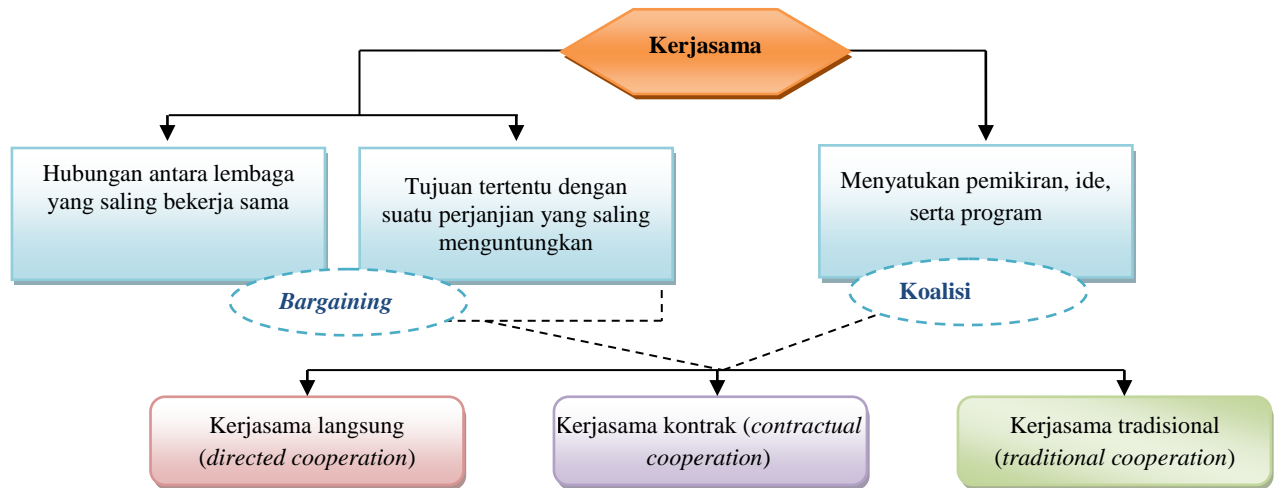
Kerjasama

Hubungan antara lembaga yang saling bekerja sama

Tujuan tertentu dengan suatu perjanjian yang saling menguntungkan

Menyatukan pemikiran, ide, serta program

Bargaining

Koalisi

Kerjasama langsung (directed cooperation)

Kerjasama kontrak (contractual cooperation)

Kerjasama tradisional (traditional cooperation)